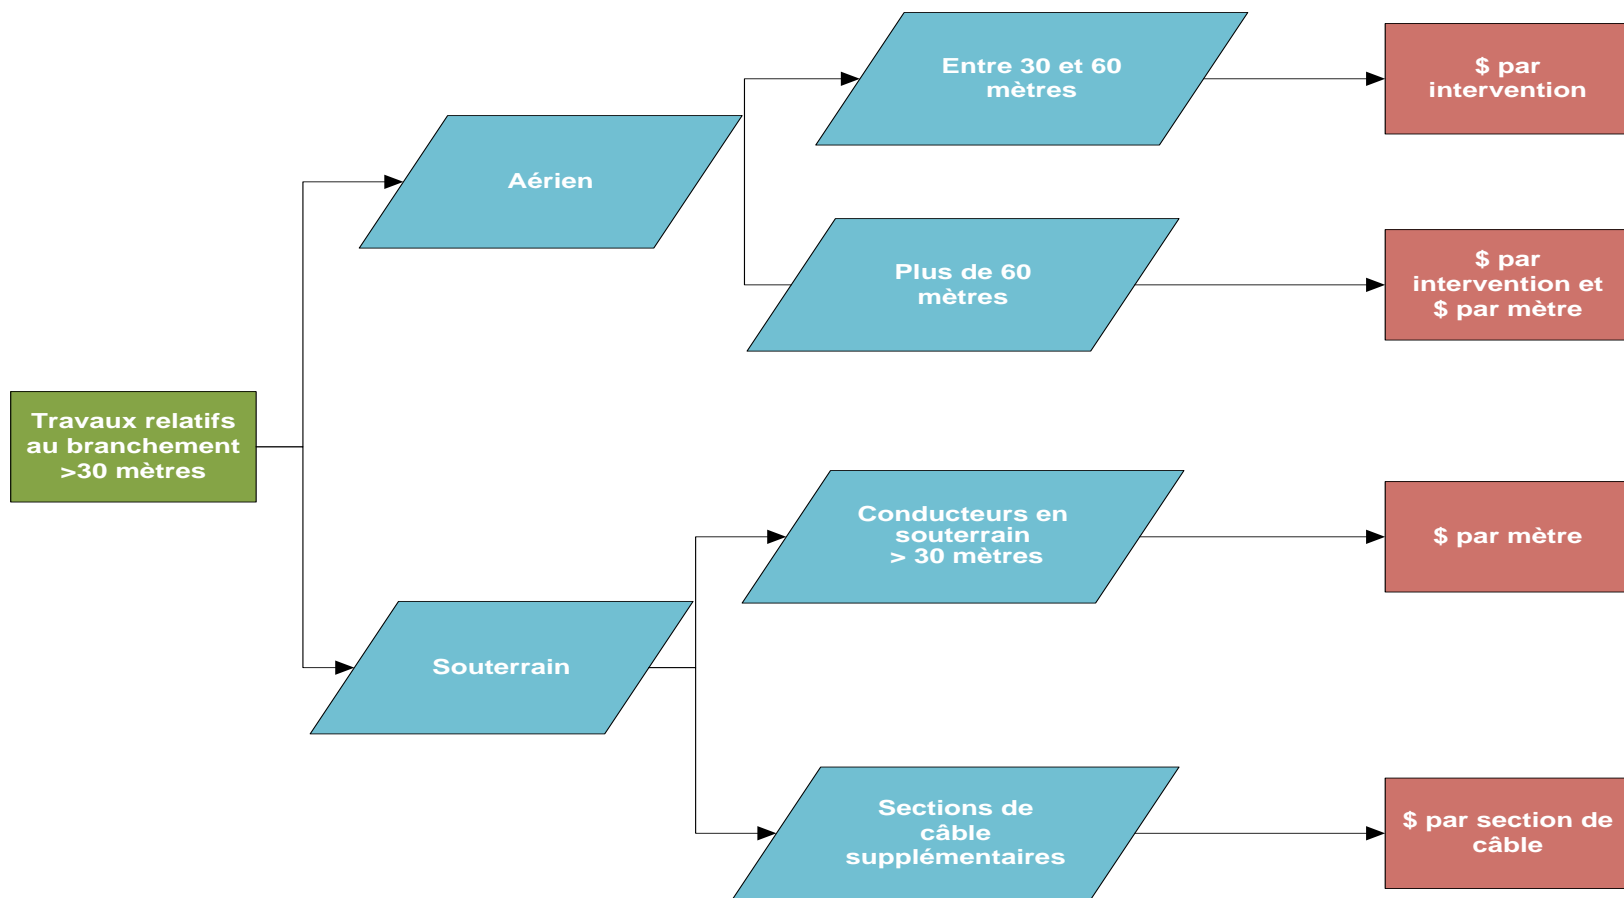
Travaux relatifs au branchement >30 mètres

Aérien

Entre 30 et 60 mètres

\$ par intervention

Plus de 60 mètres

\$ par intervention et \$ par mètre

Souterrain

Conducteurs en souterrain > 30 mètres

\$ par mètre

Sections de câble supplémentaires

\$ par section de câble